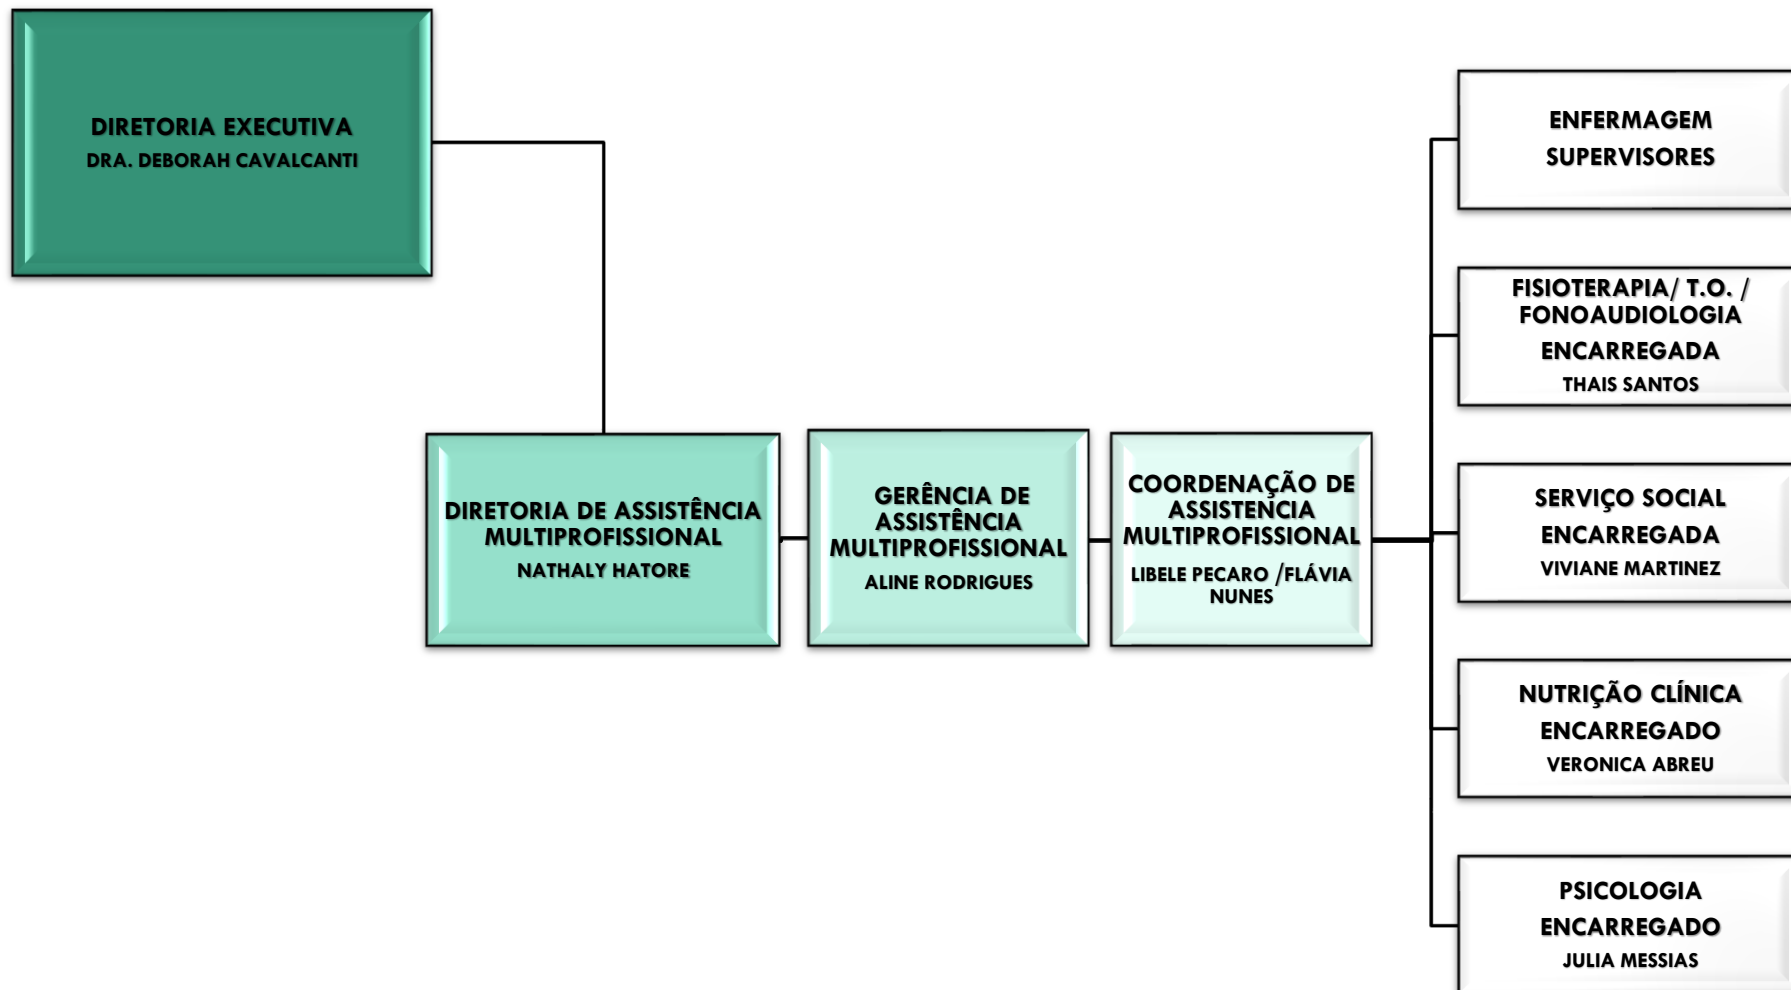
DIRETORIA EXECUTIVA
DRA. DEBORAH CAVALCANTI

DIRETORIA DE ASSISTÊNCIA MULTIPROFISSIONAL
NATHALY HATORE

GERÊNCIA DE ASSISTÊNCIA MULTIPROFISSIONAL
ALINE RODRIGUES

COORDENAÇÃO DE ASSISTÊNCIA MULTIPROFISSIONAL
LIBELE PECARO /FLÁVIA NUNES

ENFERMAGEM
SUPERVISORES

FISIOTERAPIA/ T.O. / FONOAUDIOLOGIA
ENCARREGADA
THAIS SANTOS

SERVIÇO SOCIAL
ENCARREGADA
VIVIANE MARTINEZ

NUTRIÇÃO CLÍNICA
ENCARREGADO
VERONICA ABREU

PSICOLOGIA
ENCARREGADO
JULIA MESSIAS